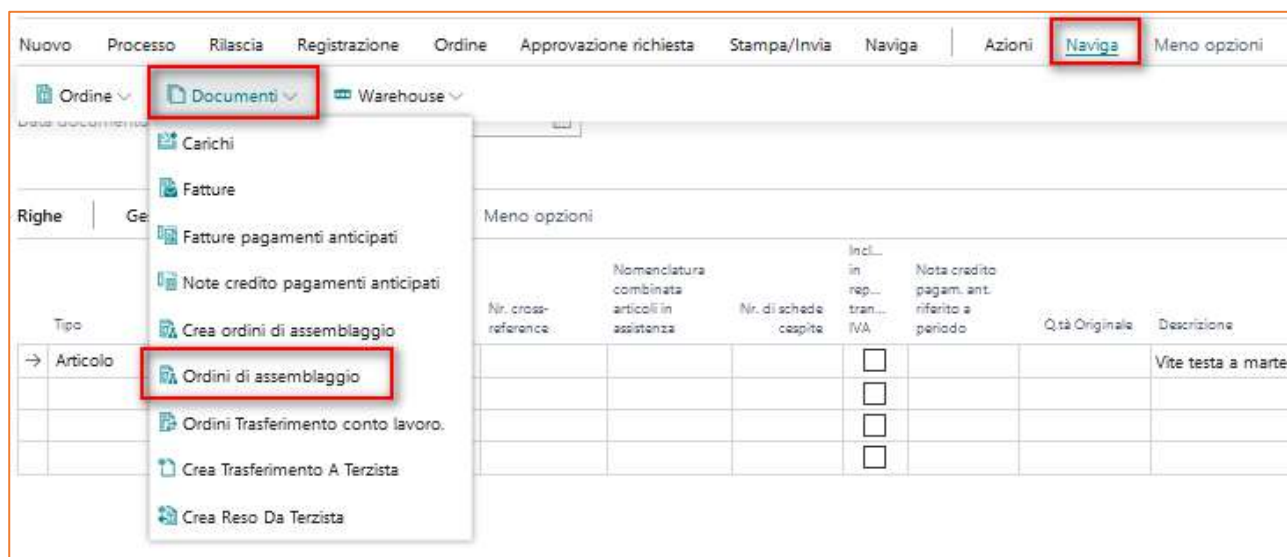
Nuovo Processo Rilascia Registrazione Ordine Approvazione richiesta Stampa/Invia Naviga Azioni Naviga Meno opzioni

Ordine Documenti Warehouse

Data documento

Carichi
Fatture
Fatture pagamenti anticipati
Note credito pagamenti anticipati
Crea ordini di assemblaggio
Ordini di assemblaggio
Ordini Trasferimento conto lavoro.
Crea Trasferimento A Terzista
Crea Reso Da Terzista

Righe Ge Meno opzioni

| Tipo | Nr. cross-reference | Nomenclatura combinata articoli in assistenza | Nr. di schede cespite | Incl... in rep... tran... IVA | Nota credito pagam. ant. riferito a periodo | Q.tà Originale | Descrizione |
|---|---|---|---|---|---|---|---|
| → Articolo | | | | ☐ | | | Vite testa a marte |
| | | | | ☐ | | | |
| | | | | ☐ | | | |
| | | | | ☐ | | | |